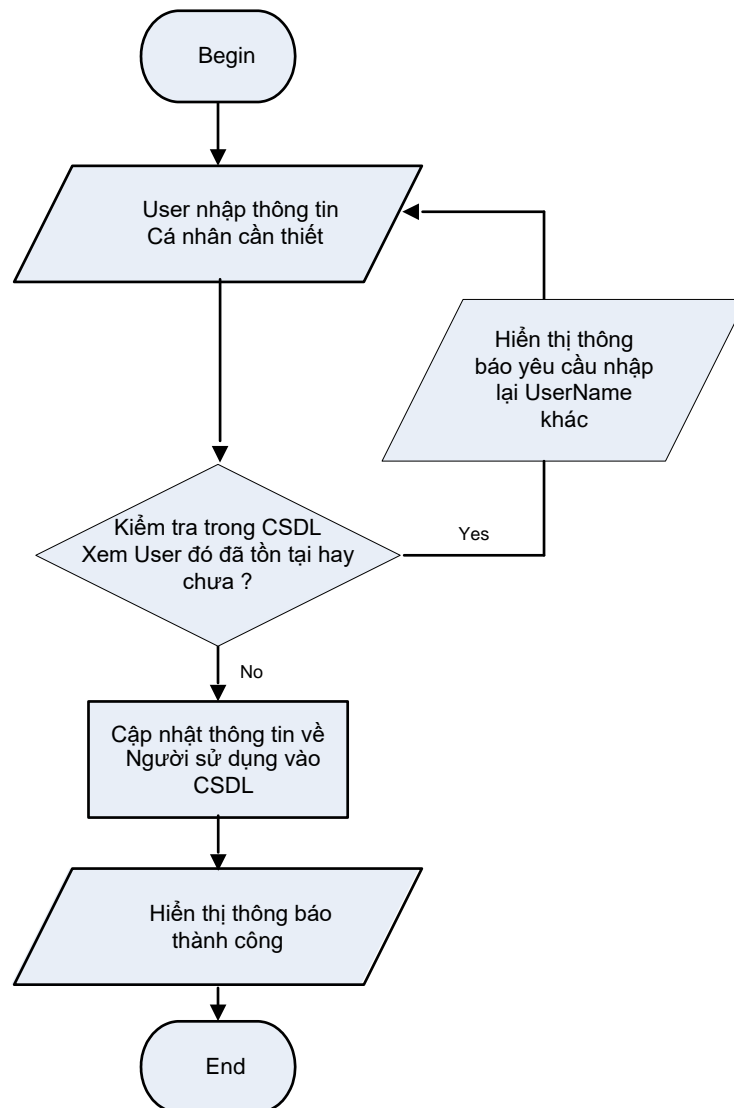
Begin

User nhập thông tin
Cá nhân cần thiết

Hiển thị thông
báo yêu cầu nhập
lại UserName
khác

Kiểm tra trong CSDL
Xem User đó đã tồn tại hay
chưa ?

Yes

No

Cập nhật thông tin về
Người sử dụng vào
CSDL

Hiển thị thông báo
thành công

End